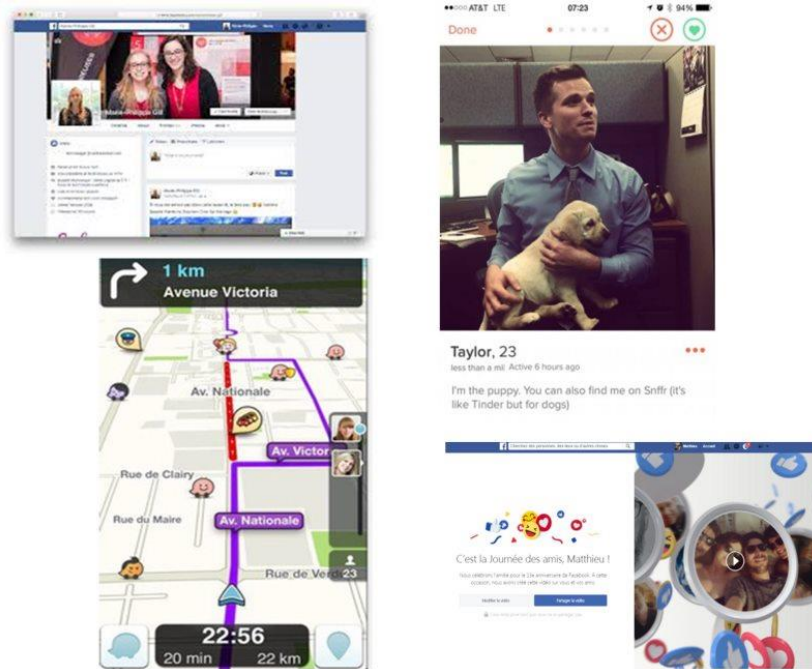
Marie-Philippe Gill

1 km
Avenue Victoria

Av. Nationale
Av. Victor
Rue de Clairy
Rue du Maire
Av. Nationale
Rue de Ver
23
22:56
20 min
22 km

AT&T LTE 07:23 94%
Done

Taylor, 23
less than a mi Active 6 hours ago
I'm the puppy. You can also find me on Snffr (it's like Tinder but for dogs)

C'est la Journée des amis, Matthieu !